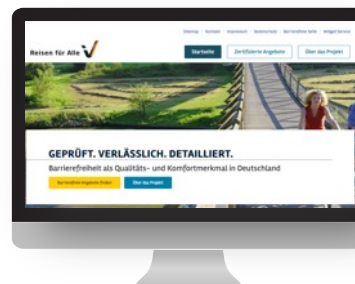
Sitemap | Kontakt | Impressum | Datenschutz | Barrierefreie Seite | Widget Service

Reisen für Alle

Startseite

Zertifizierte Angebote

Über das Projekt

GEPRÜFT. VERLÄSSLICH. DETAILLIERT.

Barrierefreiheit als Qualitäts- und Komfortmerkmal in Deutschland

Barrierefreie Angebote finden

Über das Projekt